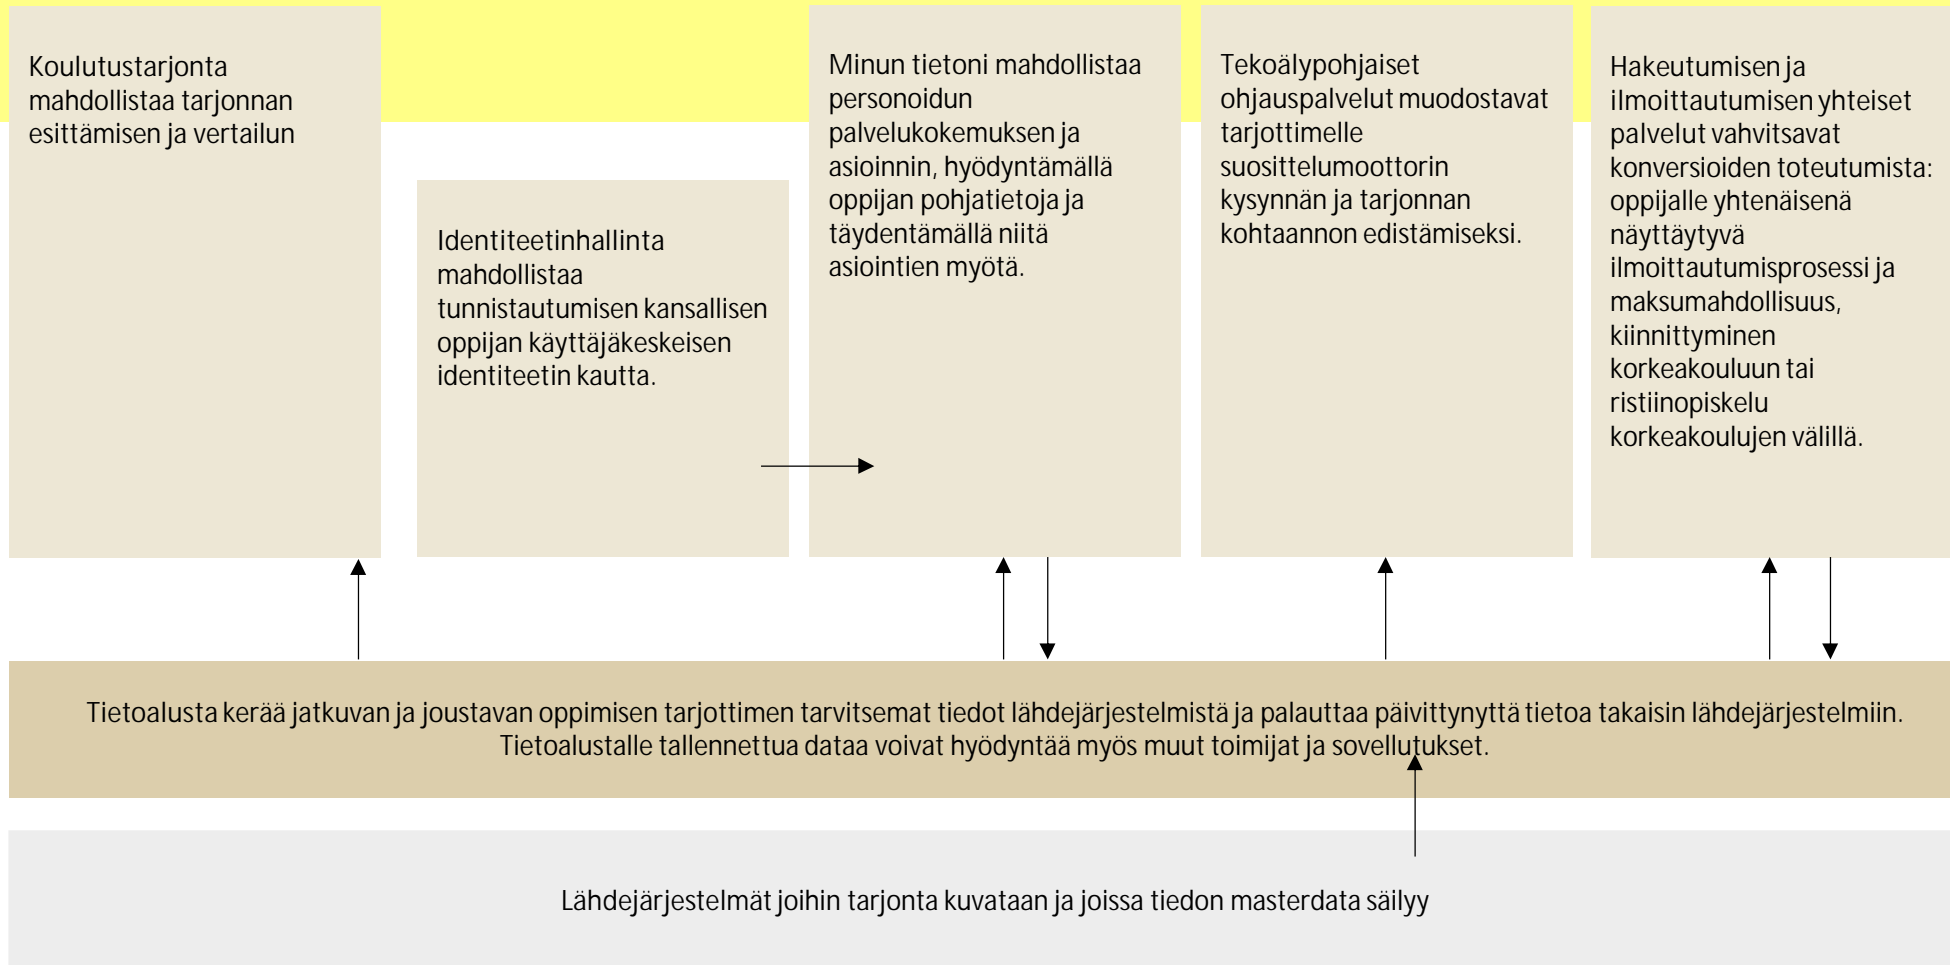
Koulutustarjonta mahdollistaa tarjonnan esittämisen ja vertailun

Identiteetinhallinta mahdollistaa tunnistautumisen kansallisen oppijan käyttäjäkeskeisen identiteetin kautta.

Minun tietoni mahdollistaa personoidun palvelukokemuksen ja asioinnin, hyödyntämällä oppijan pohjatietoja ja täydentämällä niitä asiointien myötä.

Tekoälypohjaiset ohjauspalvelut muodostavat tarjottimelle suosittelumoottorin kysynnän ja tarjonnan kohtaannon edistämiseksi.

Hakeutumisen ja ilmoittautumisen yhteiset palvelut vahvitsavat konversioiden toteutumista: oppijalle yhtenäisenä näyttäytyvä ilmoittautumisprosessi ja maksumahdollisuus, kiinnittyminen korkeakouluun tai ristiinopiskelu korkeakoulujen välillä.

Tietoalusta kerää jatkuvan ja joustavan oppimisen tarjottimen tarvitsemat tiedot lähdejärjestelmistä ja palauttaa päivittynyttä tietoa takaisin lähdejärjestelmiin. Tietoalustalle tallennettua dataa voivat hyödyntää myös muut toimijat ja sovellutukset.

Lähdejärjestelmät joihin tarjonta kuvataan ja joissa tiedon masterdata säilyy